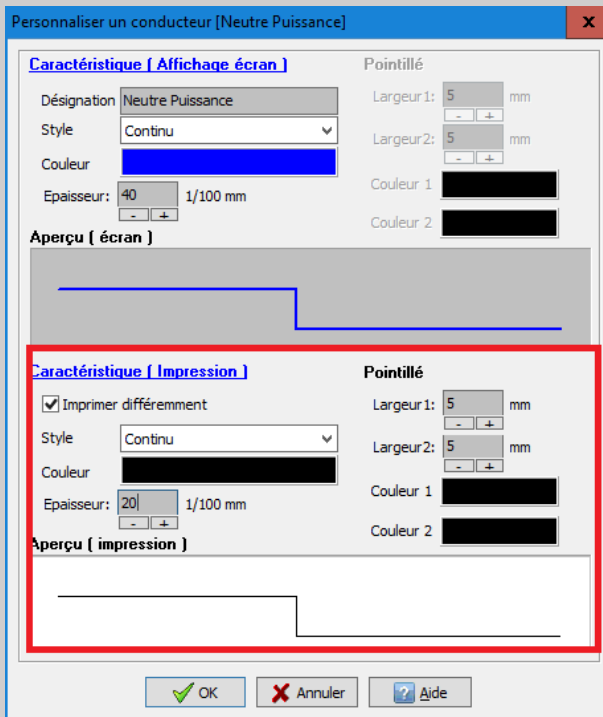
Personnaliser un conducteur [Neutre Puissance]
X

Caractéristique ( Affichage écran )
Désignation Neutre Puissance
Style Continu
Couleur
Epaisseur: 40 1/100 mm
- +

Pointillé
Largeur1: 5 mm
- +
Largeur2: 5 mm
- +
Couleur 1
Couleur 2

Aperçu ( écran )

Caractéristique ( Impression )
Imprimer différemment
Style Continu
Couleur
Epaisseur: 20 1/100 mm
- +

Pointillé
Largeur1: 5 mm
- +
Largeur2: 5 mm
- +
Couleur 1
Couleur 2

Aperçu ( impression )

OK Annuler Aide